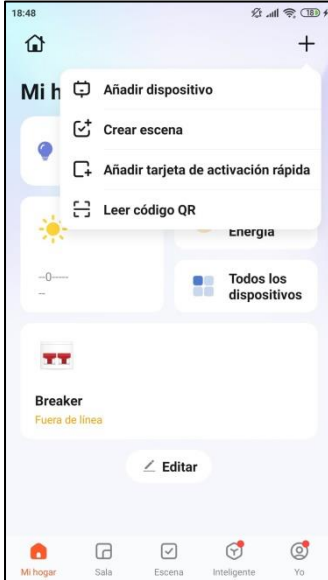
18:48

+

Mi h

Añadir dispositivo

Crear escena

Añadir tarjeta de activación rápida

Leer código QR

Energía

--0----

--

Todos los dispositivos

Breaker

Fuera de línea

Editar

Mi hogar

Sala

Escena

Inteligente

Yo